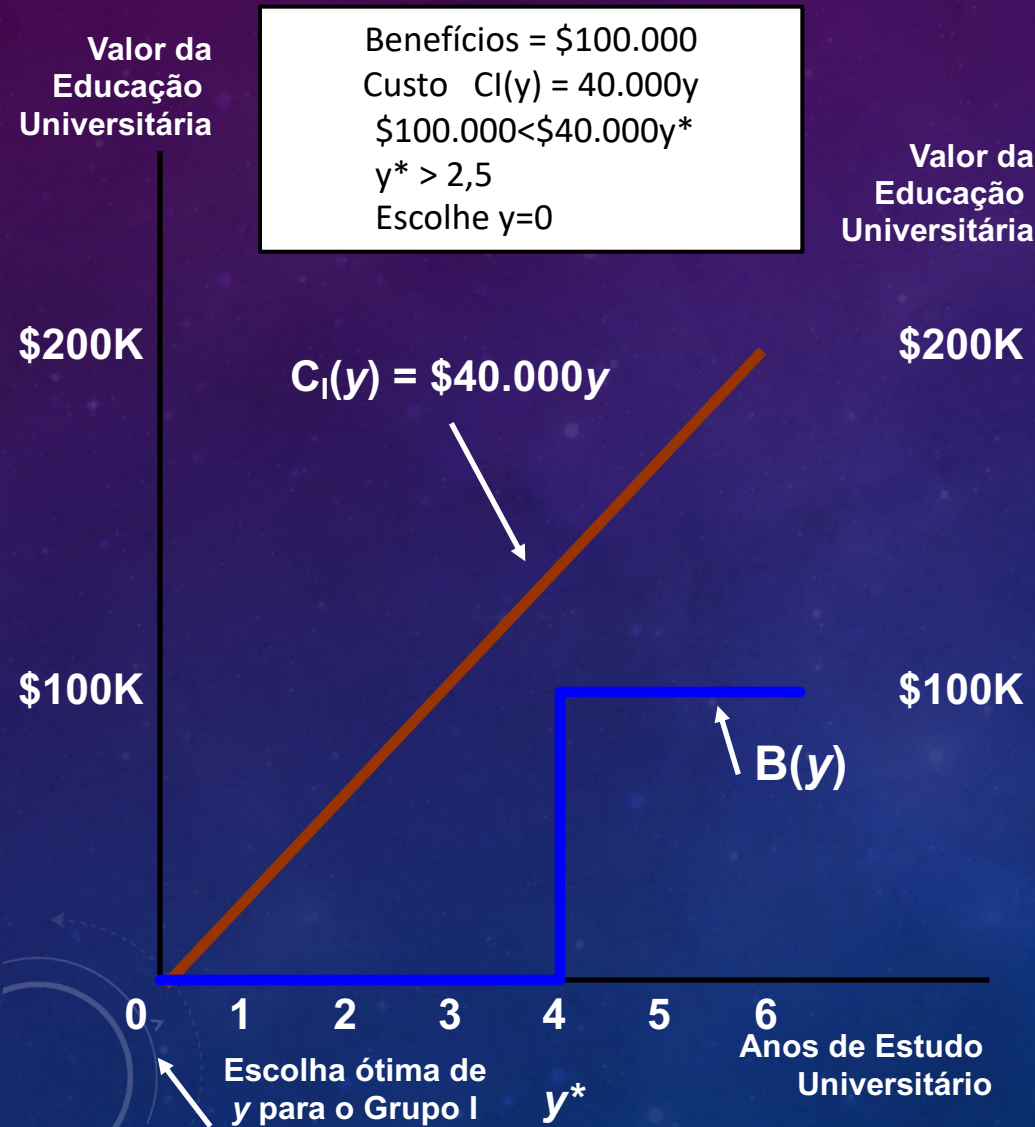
Valor da Educação Universitária

Benefícios = \$100.000
Custo CI(y) = 40.000y
\$100.000<\$40.000y*
y* > 2,5
Escolhe y=0

Valor da Educação Universitária

\$200K

$C_I(y)$ = \$40.000$y$

\$200K

\$100K

\$100K

B($y$)

0 1 2 3 4 5 6

Anos de Estudo Universitário

Escolha ótima de $y$ para o Grupo I

$y^*$